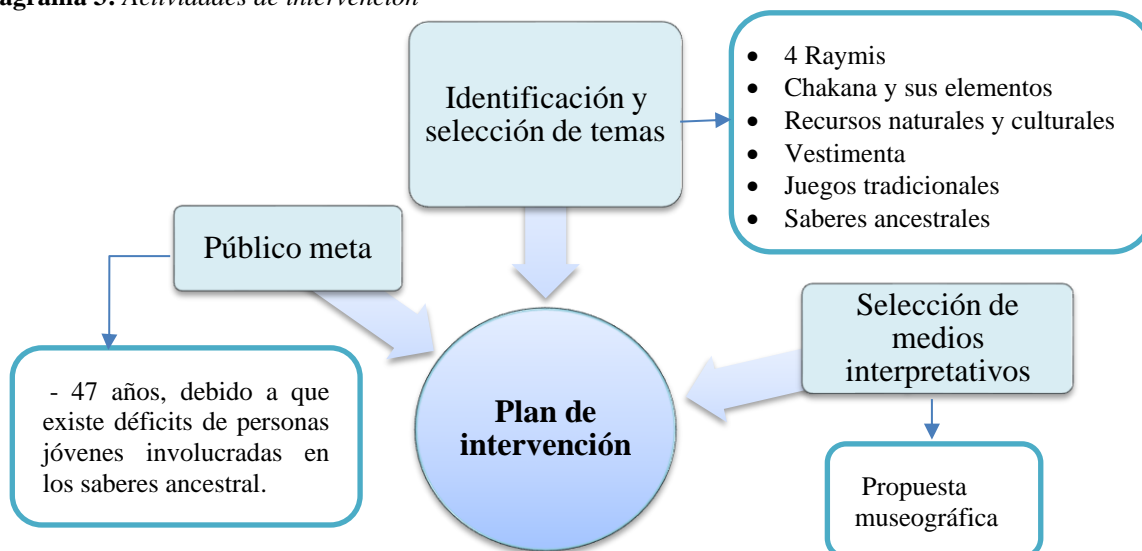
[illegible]agrama 3. Actividades de intervención

Identificación y selección de temas

- 4 Raymis
- Chakana y sus elementos
- Recursos naturales y culturales
- Vestimenta
- Juegos tradicionales
- Saberes ancestrales

Público meta

- 47 años, debido a que existe déficits de personas jóvenes involucradas en los saberes ancestral.

Plan de intervención

Selección de medios interpretativos

Propuesta museográfica